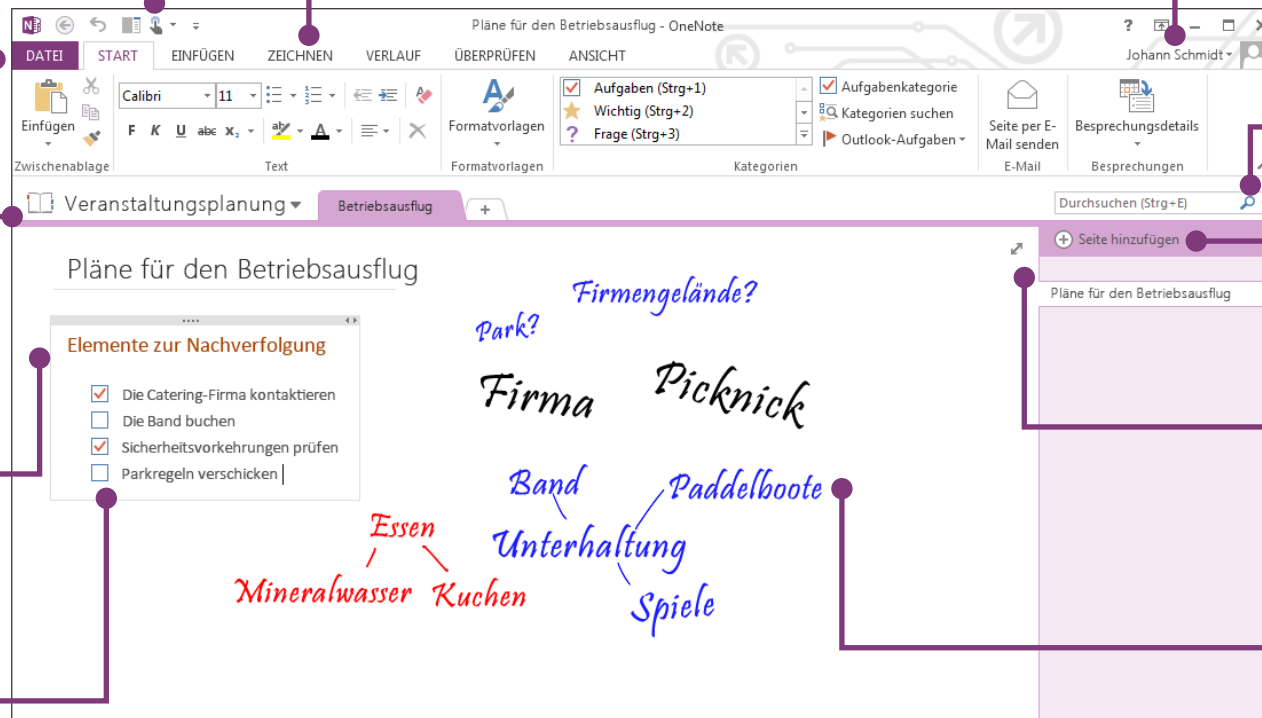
Pläne für den Betriebsausflug - OneNote

? – □ ×

DATEI START EINFÜGEN ZEICHNEN VERLAUF ÜBERPRÜFEN ANSICHT

Johann Schmidt

Einfügen
Zwischenablage

Calibri 11
F K U abc $x_2$
Text

Formatvorlagen
Formatvorlagen

Aufgaben (Strg+1)
Wichtig (Strg+2)
Frage (Strg+3)

Aufgabenkategorie
Kategorien suchen
Outlook-Aufgaben
Kategorien

Seite per E-Mail senden
E-Mail

Besprechungsdetails
Besprechungen

Veranstaltungsplanung

Betriebsausflug +

Durchsuchen (Strg+E)

Seite hinzufügen

Pläne für den Betriebsausflug

Pläne für den Betriebsausflug

Elemente zur Nachverfolgung

Die Catering-Firma kontaktieren
Die Band buchen
Sicherheitsvorkehrungen prüfen
Parkregeln verschicken

Firmengelände?
Park?
Firma
Picknick
Band
Paddelboote
Unterhaltung
Spiele
Essen
Mineralwasser
Kuchen